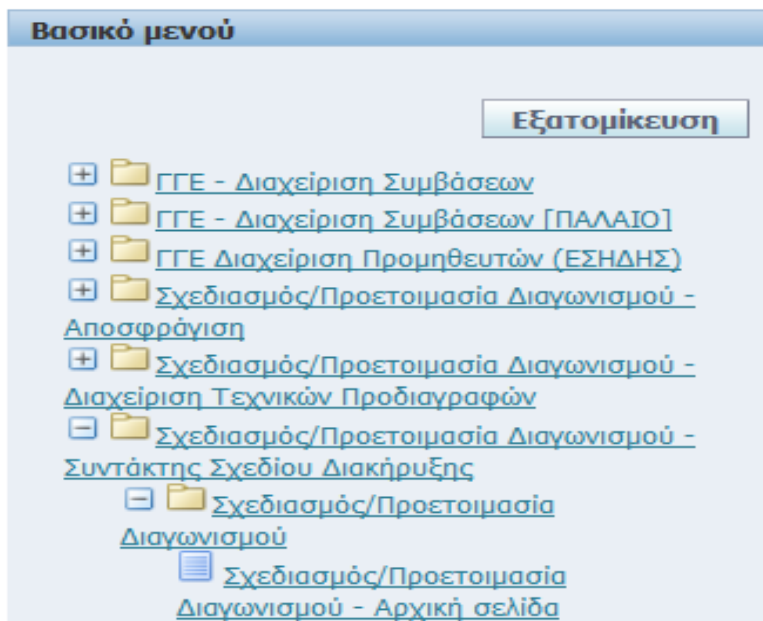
Βασικό μενού

Εξατομίκευση

ΓΓΕ - Διαχείριση Συμβάσεων

ΓΓΕ - Διαχείριση Συμβάσεων [ΠΑΛΑΙΟ]

ΓΓΕ Διαχείριση Προμηθευτών (ΕΣΗΔΗΣ)

Σχεδιασμός/Προετοιμασία Διαγωνισμού - Αποσφράγιση

Σχεδιασμός/Προετοιμασία Διαγωνισμού - Διαχείριση Τεχνικών Προδιαγραφών

Σχεδιασμός/Προετοιμασία Διαγωνισμού - Συντάκτης Σχεδίου Διακήρυξης

Σχεδιασμός/Προετοιμασία Διαγωνισμού

Σχεδιασμός/Προετοιμασία Διαγωνισμού - Αρχική σελίδα